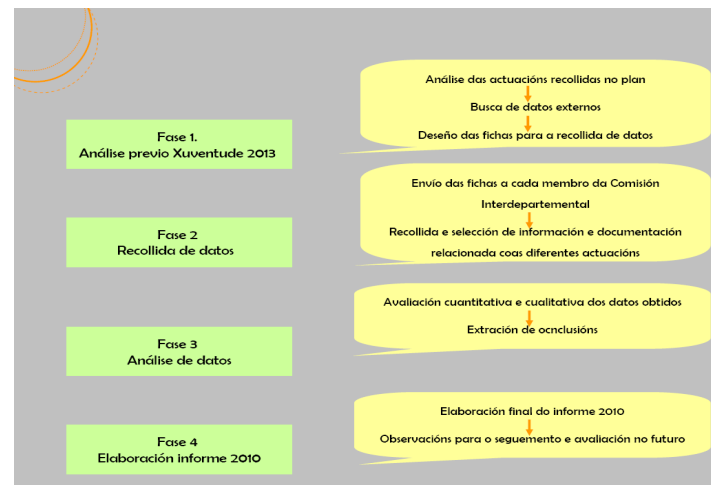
Análise das actuacións recollidas no plan

Busca de datos externos

Deseño das fichas para a recollida de datos

Fase 1.
Análise previo Xuventude 2013

Envío das fichas a cada membro da Comisión Interdepartemental

Recollida e selección de información e documentación relacionada coas diferentes actuacións

Fase 2
Recollida de datos

Avaliación cuantitativa e cualitativa dos datos obtidos

Extración de ocnclusións

Fase 3
Análise de datos

Elaboración final do informe 2010

Observacións para o seguemento e avaliación no futuro

Fase 4
Elaboración informe 2010